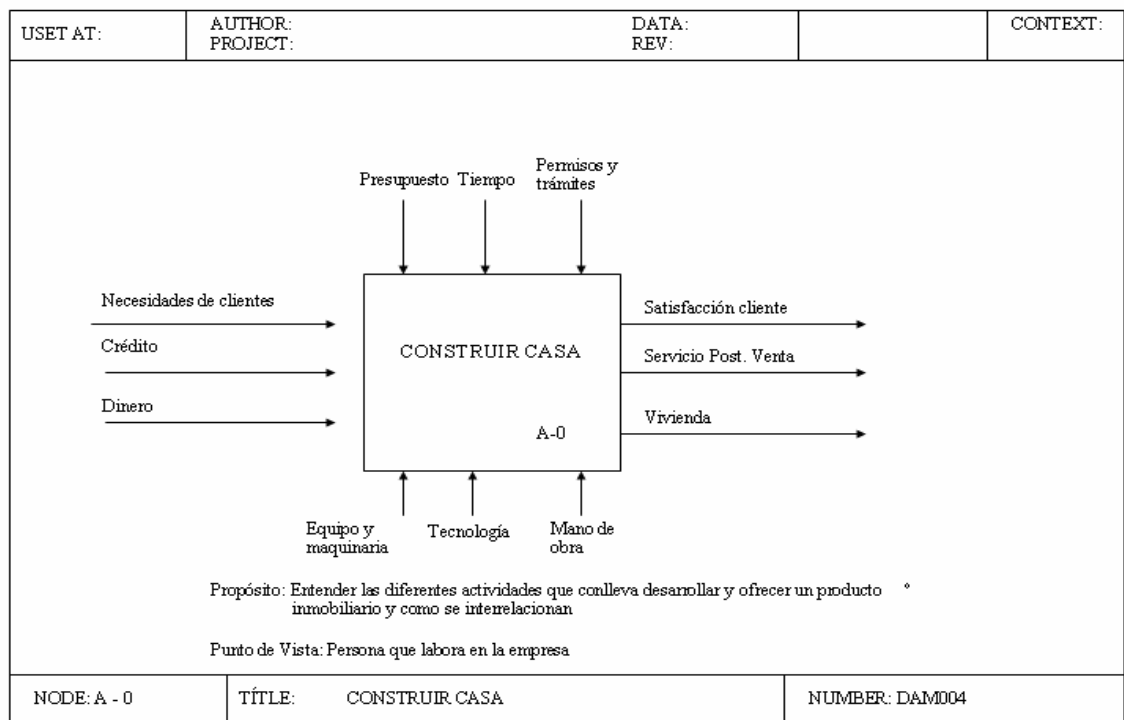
| USET AT: | AUTHOR: PROJECT: | DATA: REV: | | CONTEXT: |
|---|---|---|---|---|

Presupuesto Tiempo Permisos y trámites

Necesidades de clientes

Crédito

Dinero

CONSTRUIR CASA

A-0

Satisfacción cliente

Servicio Post. Venta

Vivienda

Equipo y maquinaria

Tecnología

Mano de obra

Propósito: Entender las diferentes actividades que conlleva desarrollar y ofrecer un producto inmobiliario y como se interrelacionan

Punto de Vista: Persona que labora en la empresa

| NODE: A - 0 | TÍTLE: CONSTRUIR CASA | NUMBER: DAM004 |
|---|---|---|